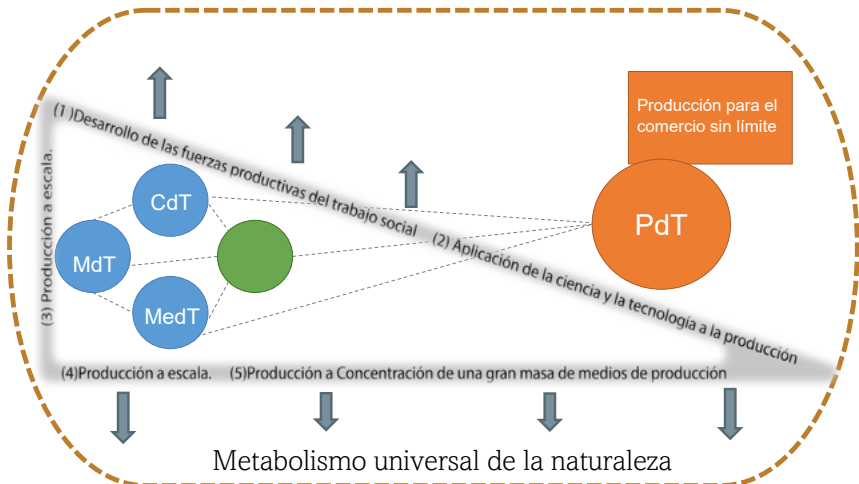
Producción para el comercio sin límite

(1 )Desarrollo de las fuerzas productivas del trabajo social

(2) Aplicación de la ciencia y la tecnología a la producción

(3) Producción a escala.

CdT

MdT

MedT

PdT

(4)Producción a escala.

(5)Producción a Concentración de una gran masa de medios de producción

Metabolismo universal de la naturaleza